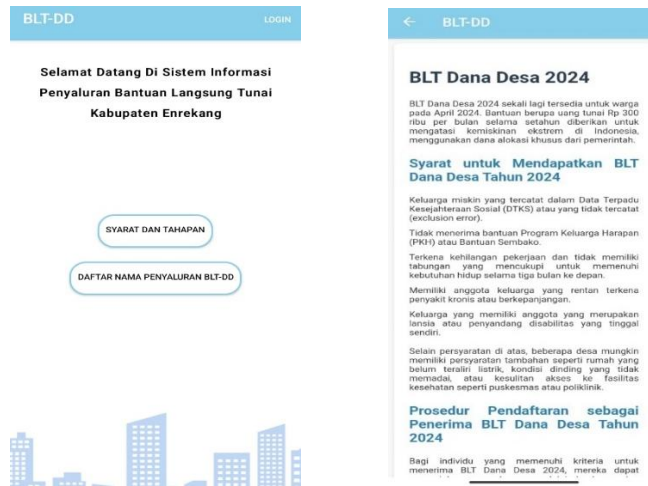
BLT-DD

LOGIN

Selamat Datang Di Sistem Informasi Penyaluran Bantuan Langsung Tunai Kabupaten Enrekang

SYARAT DAN TAHAPAN

DAFTAR NAMA PENYALURAN BLT-DD

←

BLT-DD

BLT Dana Desa 2024

BLT Dana Desa 2024 sekali lagi tersedia untuk warga pada April 2024. Bantuan berupa uang tunai Rp 300 ribu per bulan selama setahun diberikan untuk mengatasi kemiskinan ekstrem di Indonesia, menggunakan dana alokasi khusus dari pemerintah.

Syarat untuk Mendapatkan BLT Dana Desa Tahun 2024

Keluarga miskin yang tercatat dalam Data Terpadu Kesejahteraan Sosial (DTKS) atau yang tidak tercatat (exclusion error).

Tidak menerima bantuan Program Keluarga Harapan (PKH) atau Bantuan Sembako.

Terkena kehilangan pekerjaan dan tidak memiliki tabungan yang mencukupi untuk memenuhi kebutuhan hidup selama tiga bulan ke depan.

Memiliki anggota keluarga yang rentan terkena penyakit kronis atau berkepanjangan.

Keluarga yang memiliki anggota yang merupakan lansia atau penyandang disabilitas yang tinggal sendiri.

Selain persyaratan di atas, beberapa desa mungkin memiliki persyaratan tambahan seperti rumah yang belum teraliri listrik, kondisi dinding yang tidak memadai, atau kesulitan akses ke fasilitas kesehatan seperti puskesmas atau poliklinik.

Prosedur Pendaftaran sebagai Penerima BLT Dana Desa Tahun 2024

Bagi individu yang memenuhi kriteria untuk menerima BLT Dana Desa 2024, mereka dapat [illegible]